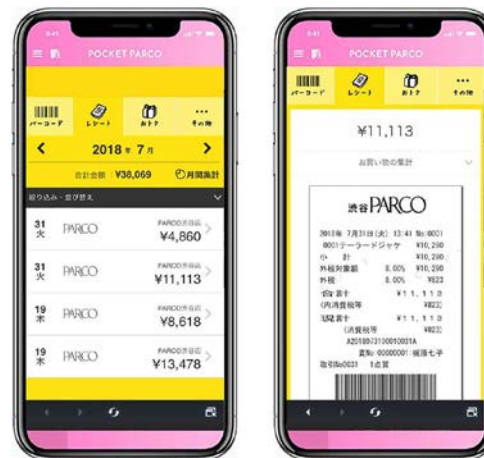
POCKET PARCO

バーコード
レシート
おトク
その他

2018年 7月

合計金額 ¥38,069
月間集計

絞り込み・並び替え

31 火 PARCO
PARCO渋谷店
¥4,860

31 火 PARCO
PARCO渋谷店
¥11,113

19 木 PARCO
PARCO渋谷店
¥8,618

19 木 PARCO
PARCO渋谷店
¥13,478

POCKET PARCO

バーコード
レシート
おトク
その他

¥11,113

お買い物の集計

渋谷PARCO

2018年 7月31日(火) 13:41 No.0001
0001テーラードジャケ ¥10,290
小 計 ¥10,290
外税対象額 8.00% ¥10,290
外税 8.00% ¥823
合 計 ¥11,113
(内消費税等 ¥823)
現預 計 ¥11,113
(消費税等 ¥823)
A20180731000001A
責No:00000001:福原七子
取引No0031 1点買